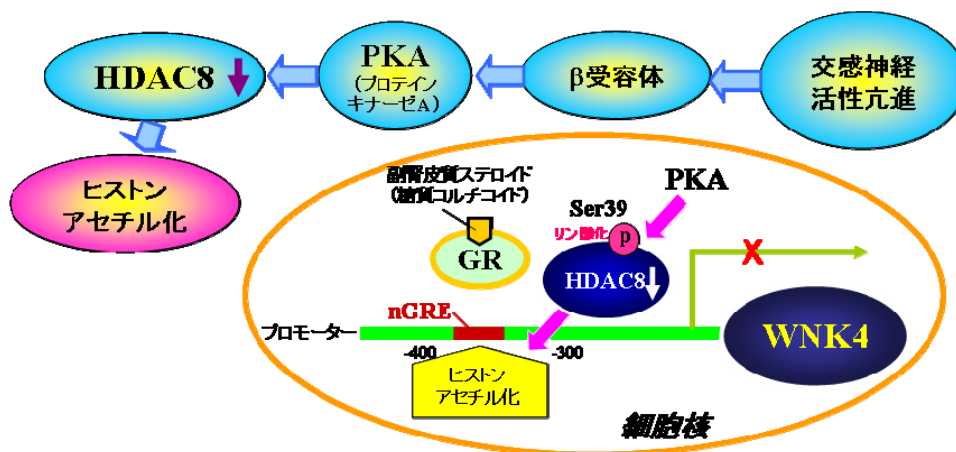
HDAC8

PKA
(プロテイン
キナーゼA)

β受容体

交感神経
活性亢進

ヒストン
アセチル化

副腎皮質ステロイド
(糖質コルチコイド)

GR

PKA

Ser39

リン酸化

p

HDAC8

X

nGRE

プロモーター

-400

-300

WNK4

ヒストン
アセチル化

細胞核